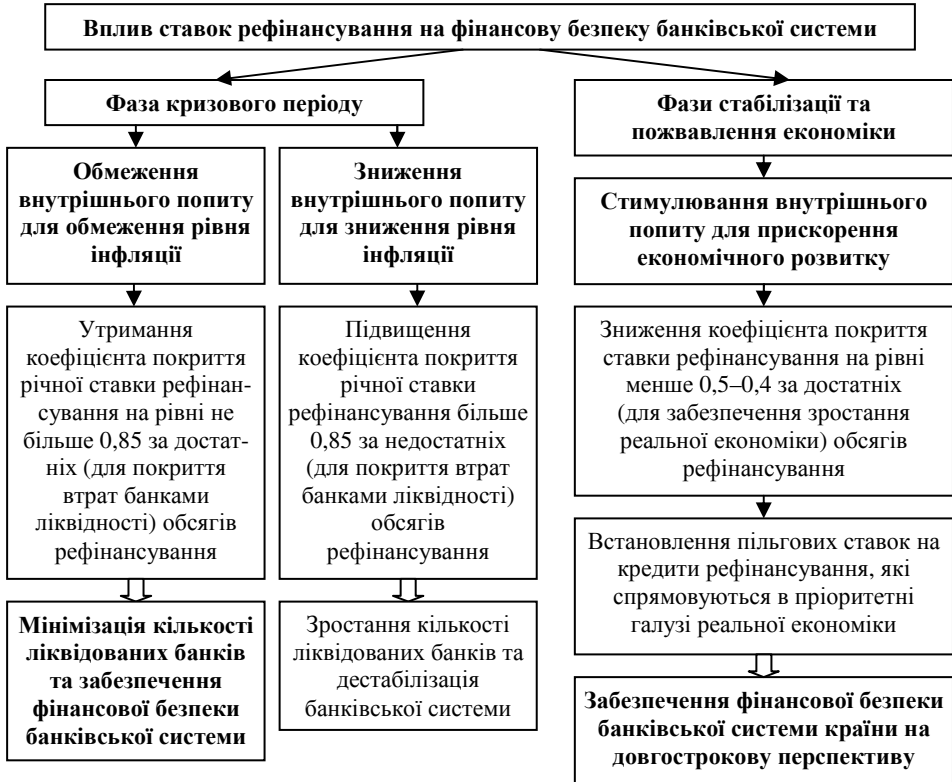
Вплив ставок рефінансування на фінансову безпеку банківської системи

Фаза кризового періоду

Обмеження внутрішнього попиту для обмеження рівня інфляції

Утримання коефіцієнта покриття річної ставки рефінансування на рівні не більше 0,85 за достатніх (для покриття втрат банками ліквідності) обсягів рефінансування

Мінімізація кількості ліквідованих банків та забезпечення фінансової безпеки банківської системи

Зниження внутрішнього попиту для зниження рівня інфляції

Підвищення коефіцієнта покриття річної ставки рефінансування більше 0,85 за недостатніх (для покриття втрат банками ліквідності) обсягів рефінансування

Зростання кількості ліквідованих банків та дестабілізація банківської системи

Фази стабілізації та пожвавлення економіки

Стимулювання внутрішнього попиту для прискорення економічного розвитку

Зниження коефіцієнта покриття ставки рефінансування на рівні менше 0,5–0,4 за достатніх (для забезпечення зростання реальної економіки) обсягів рефінансування

Встановлення пільгових ставок на кредити рефінансування, які спрямовуються в пріоритетні галузі реальної економіки

Забезпечення фінансової безпеки банківської системи країни на довгострокову перспективу